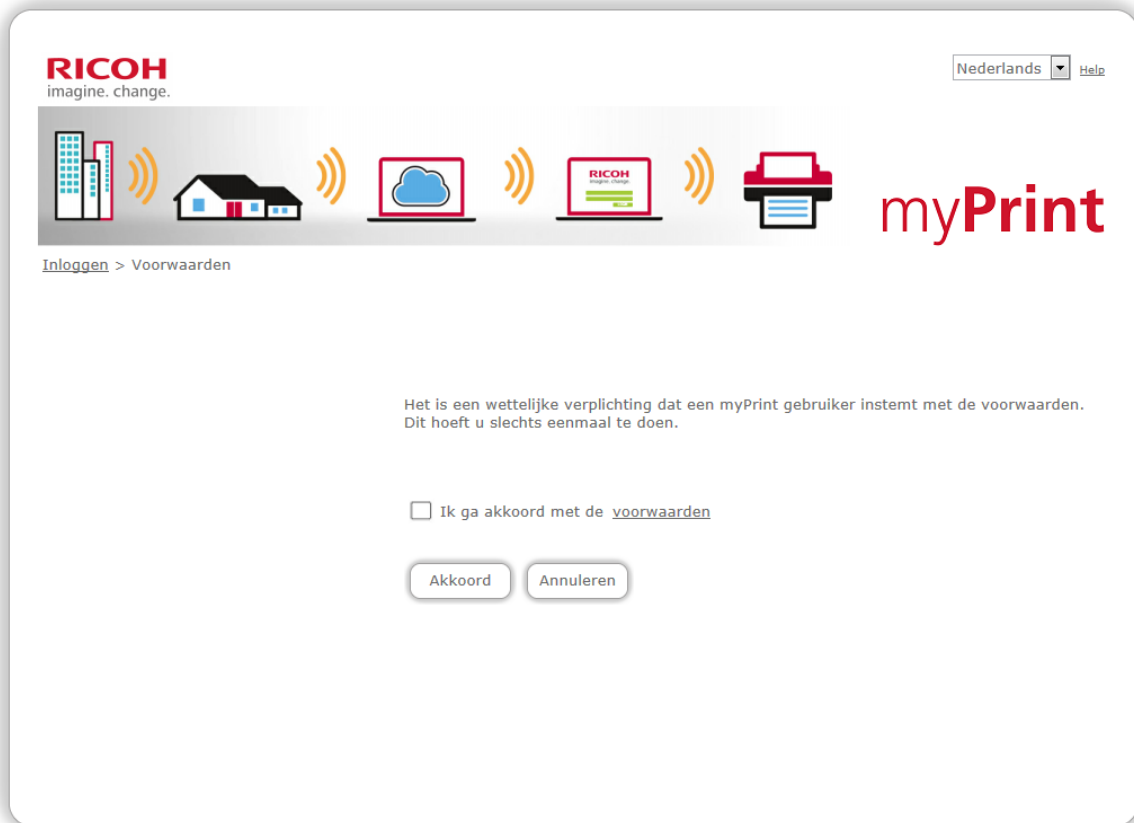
RICOH
imagine. change.

Nederlands
Help

RICOH
imagine. change.

myPrint

Inloggen > Voorwaarden

Het is een wettelijke verplichting dat een myPrint gebruiker instemt met de voorwaarden. Dit hoeft u slechts eenmaal te doen.

Ik ga akkoord met de voorwaarden

Akkoord
Annuleren